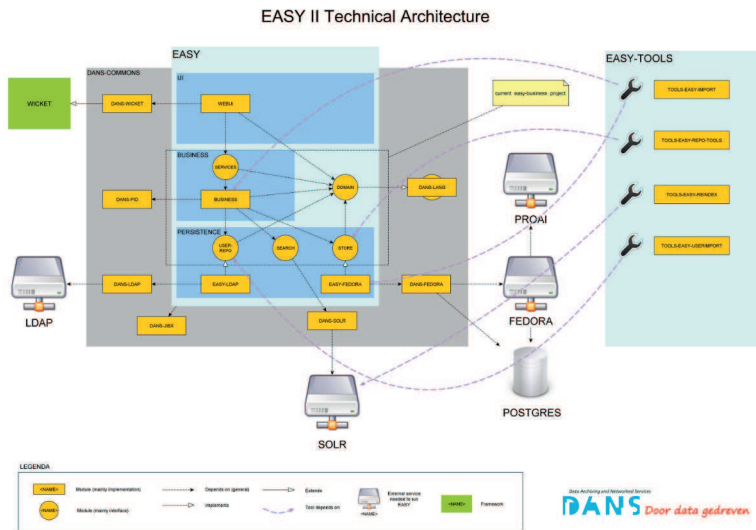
EASY II Technical Architecture

EASY

DANS-COMMONS

UI

WICKET

DANS-WICKET

WEBUI

current easy-business project

EASY-TOOLS

TOOLS-EASY-IMPORT

TOOLS-EASY-REPO-TOOLS

TOOLS-EASY-REINDEX

TOOLS-EASY-USERIMPORT

BUSINESS

SERVICES

DOMAIN

DANS-LANG

DANS-PID

BUSINESS

PROAI

PERSISTENCE

USER-REPO

SEARCH

STORE

LDAP

DANS-LDAP

EASY-LDAP

EASY-FEDORA

DANS-FEDORA

FEDORA

DANS-JIBX

DANS-SOLR

POSTGRES

SOLR

LEGENDA

<NAME> Module (mainly implementation)

Depends on (general)

Extends

External service needed to run EASY

<NAME> Framework

<NAME> Module (mainly interface)

Implements

Tool depends on

<NAME>

Data Archiving and Networked Services

DANS Door data gedreven